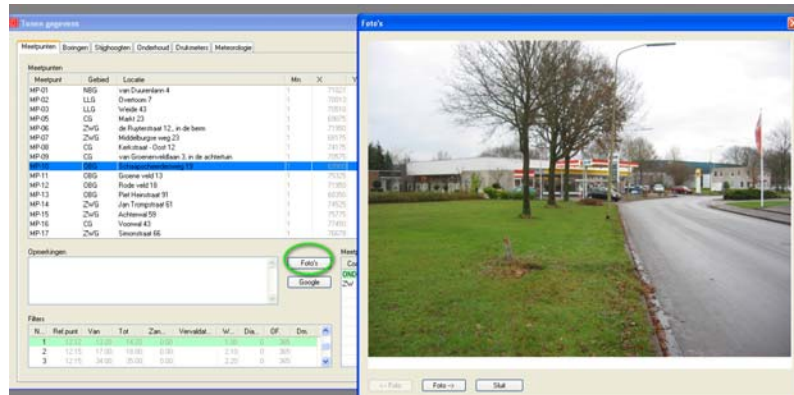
Tonen gegevens

Meetpunten | Boringen | Stijghoogten | Onderhoud | Drukmeters | Meteorologie

Meetpunten

| Meetpunt | Gebied | Locatie | Mn. | X | Y |
|---|---|---|---|---|---|
| MP-01 | NBG | van Duurenlaan 4 | 1 | 71027 | |
| MP-02 | LLG | Overtoom 7 | 1 | 70013 | |
| MP-03 | LLG | Weide 43 | 1 | 70013 | |
| MP-05 | CG | Markt 23 | 1 | 69975 | |
| MP-06 | ZWG | de Ruyterstraat 12, in de berm | 1 | 71950 | |
| MP-07 | ZWG | Middelburgse weg 23 | 1 | 69575 | |
| MP-08 | CG | Kerkstraat - Oost 12 | 1 | 74175 | |
| MP-09 | CG | van Groenenveldlaan 3, in de achtertuin | 1 | 70575 | |
| MP-10 | OBG | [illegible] 13 | | | |
| MP-11 | OBG | Groene veld 13 | 1 | 75325 | |
| MP-12 | OBG | Rode veld 18 | 1 | 71050 | |
| MP-13 | OBG | Piet Heinstraat 91 | 1 | 68350 | |
| MP-14 | ZWG | Jan Trompstraat 61 | 1 | 74525 | |
| MP-15 | ZWG | Achterwal 59 | 1 | 75275 | |
| MP-16 | CG | Voorwal 43 | 1 | 77450 | |
| MP-17 | ZWG | Simonstraat 66 | 1 | 70070 | |

Opmerkingen

Foto's

Google

Meetp
Co
OND
Zw

Filters

| N.. | Ref punt | Van | Tot | Zan.. | Vervaldat.. | W.. | Dia.. | OF | Dm |
|---|---|---|---|---|---|---|---|---|---|
| 1 | 12.12 | 13.00 | 14.00 | 0.00 | | 1.30 | 0 | 365 | |
| 2 | 12.15 | 17.00 | 18.00 | 0.00 | | 2.10 | 0 | 365 | |
| 3 | 12.15 | 34.00 | 35.00 | 0.00 | | 2.20 | 0 | 365 | |

Foto's

<- Foto | Foto -> | Sluit